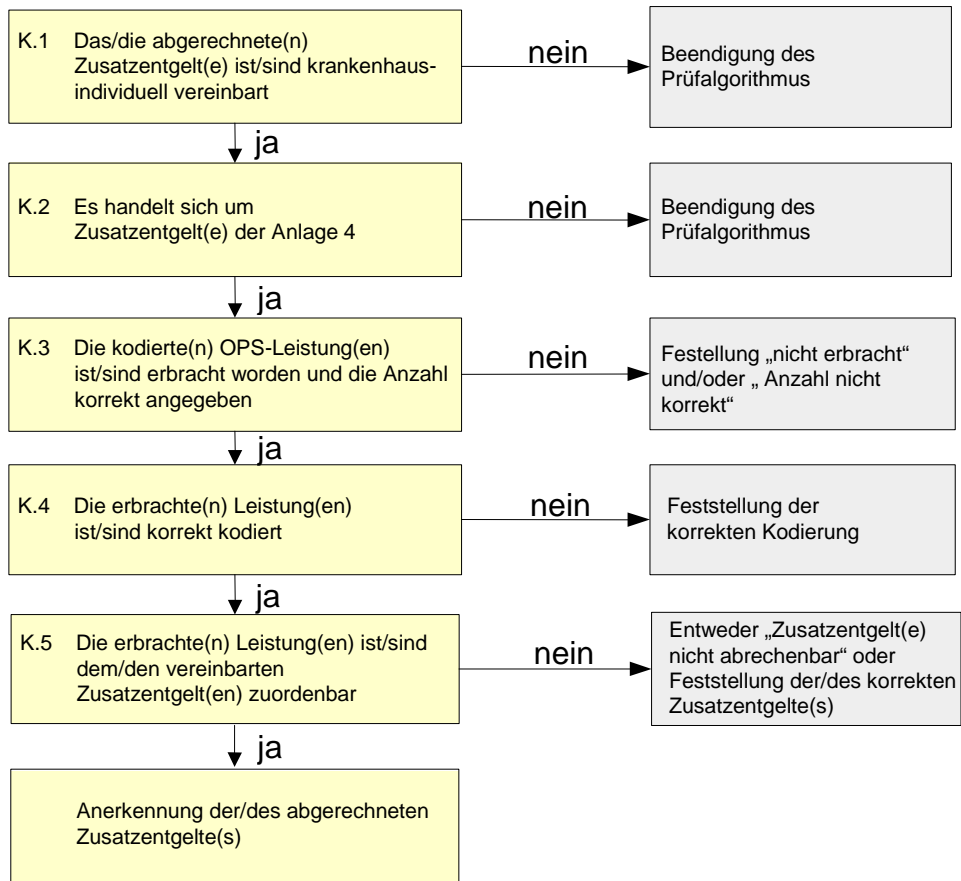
K.1 Das/die abgerechnete(n) Zusatzentgelt(e) ist/sind krankenhausindividuell vereinbart

nein

Beendigung des Prüfalgorithmus

ja

K.2 Es handelt sich um Zusatzentgelt(e) der Anlage 4

nein

Beendigung des Prüfalgorithmus

ja

K.3 Die kodierte(n) OPS-Leistung(en) ist/sind erbracht worden und die Anzahl korrekt angegeben

nein

Festellung „nicht erbracht" und/oder „ Anzahl nicht korrekt"

ja

K.4 Die erbrachte(n) Leistung(en) ist/sind korrekt kodiert

nein

Feststellung der korrekten Kodierung

ja

K.5 Die erbrachte(n) Leistung(en) ist/sind dem/den vereinbarten Zusatzentgelt(en) zuordenbar

nein

Entweder „Zusatzentgelt(e) nicht abrechenbar" oder Feststellung der/des korrekten Zusatzentgelte(s)

ja

Anerkennung der/des abgerechneten Zusatzentgelte(s)